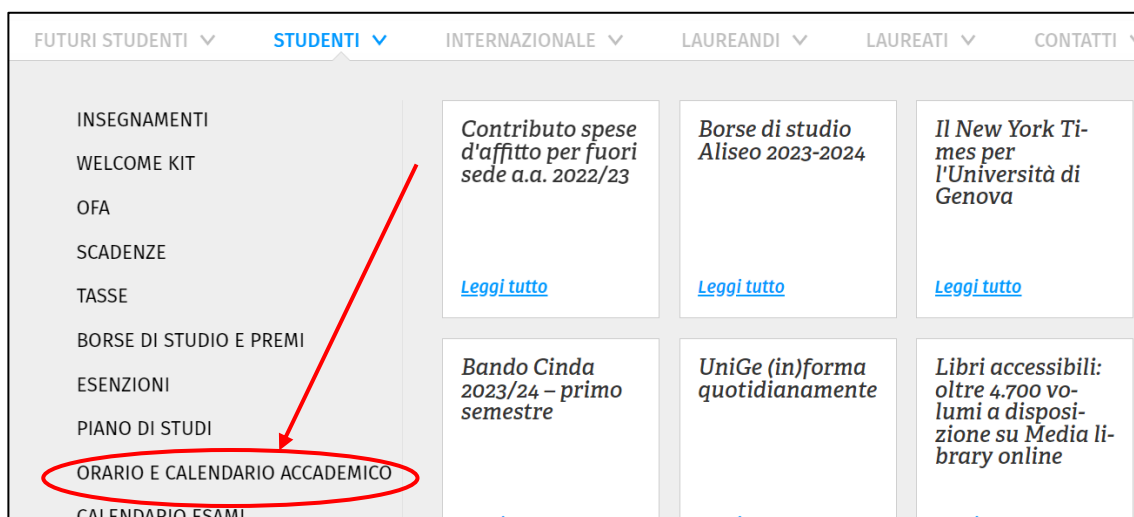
FUTURI STUDENTI STUDENTI INTERNAZIONALE LAUREANDI LAUREATI CONTATTI

INSEGNAMENTI
WELCOME KIT
OFA
SCADENZE
TASSE
BORSE DI STUDIO E PREMI
ESENZIONI
PIANO DI STUDI
ORARIO E CALENDARIO ACCADEMICO
CALENDARIO ESAMI

Contributo spese d'affitto per fuori sede a.a. 2022/23
Leggi tutto

Borse di studio Aliseo 2023-2024
Leggi tutto

Il New York Times per l'Università di Genova
Leggi tutto

Bando Cinda 2023/24 – primo semestre

UniGe (in)forma quotidianamente

Libri accessibili: oltre 4.700 volumi a disposizione su Media library online